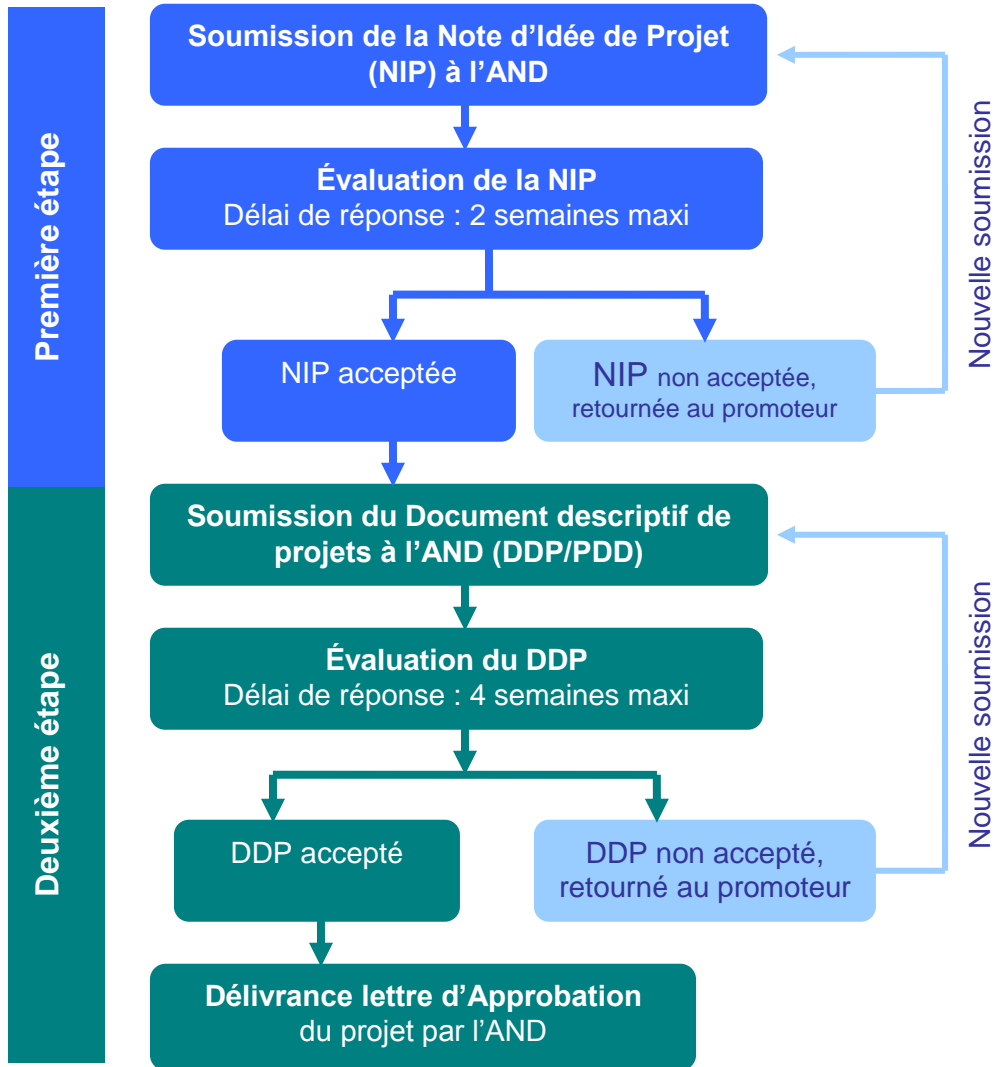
Première étape

Soumission de la Note d'Idée de Projet (NIP) à l'AND

Évaluation de la NIP
Délai de réponse : 2 semaines maxi

NIP acceptée

NIP non acceptée, retournée au promoteur

Nouvelle soumission

Deuxième étape

Soumission du Document descriptif de projets à l'AND (DDP/PDD)

Évaluation du DDP
Délai de réponse : 4 semaines maxi

DDP accepté

DDP non accepté, retourné au promoteur

Nouvelle soumission

Délivrance lettre d'Approbation du projet par l'AND